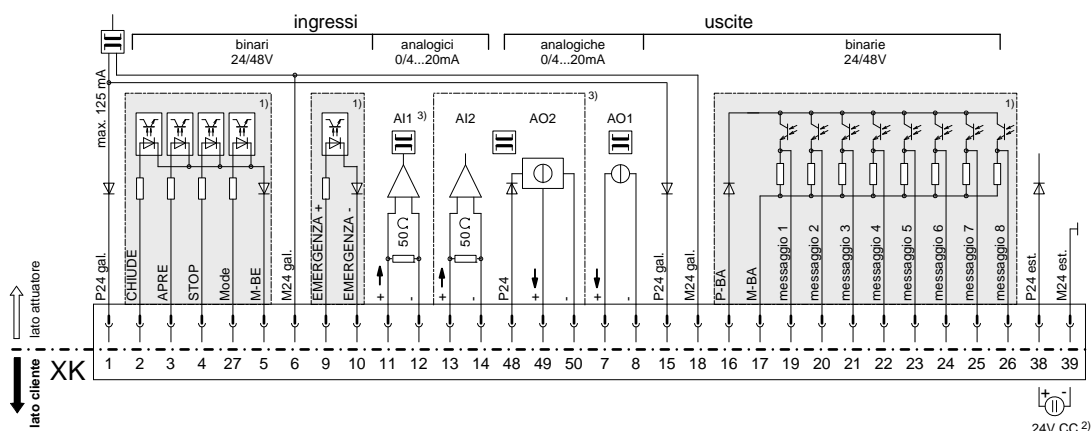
ingressi

uscite

binari 24/48V

analogici 0/4...20mA

analogiche 0/4...20mA

binarie 24/48V

max. 125 mA

1)

1)

AI1 3)

AI2

AO2

3)

AO1

1)

50 Ω

50 Ω

P24 gal.

CHIUDE

APRE

STOP

Mode

M-BE

M24 gal.

EMERGENZA +

EMERGENZA -

+

-

+

-

P24

+

-

+

-

P24 gal.

M24 gal.

P-BA

M-BA

messaggio 1

messaggio 2

messaggio 3

messaggio 4

messaggio 5

messaggio 6

messaggio 7

messaggio 8

P24 est.

M24 est.

lato attuatore

lato cliente

XK

| 1 | 2 | 3 | 4 | 27 | 5 | 6 | 9 | 10 | 11 | 12 | 13 | 14 | 48 | 49 | 50 | 7 | 8 | 15 | 18 | 16 | 17 | 19 | 20 | 21 | 22 | 23 | 24 | 25 | 26 | 38 | 39 |
|---|---|---|---|---|---|---|---|---|---|---|---|---|---|---|---|---|---|---|---|---|---|---|---|---|---|---|---|---|---|---|---|

+ -

24V CC 2)